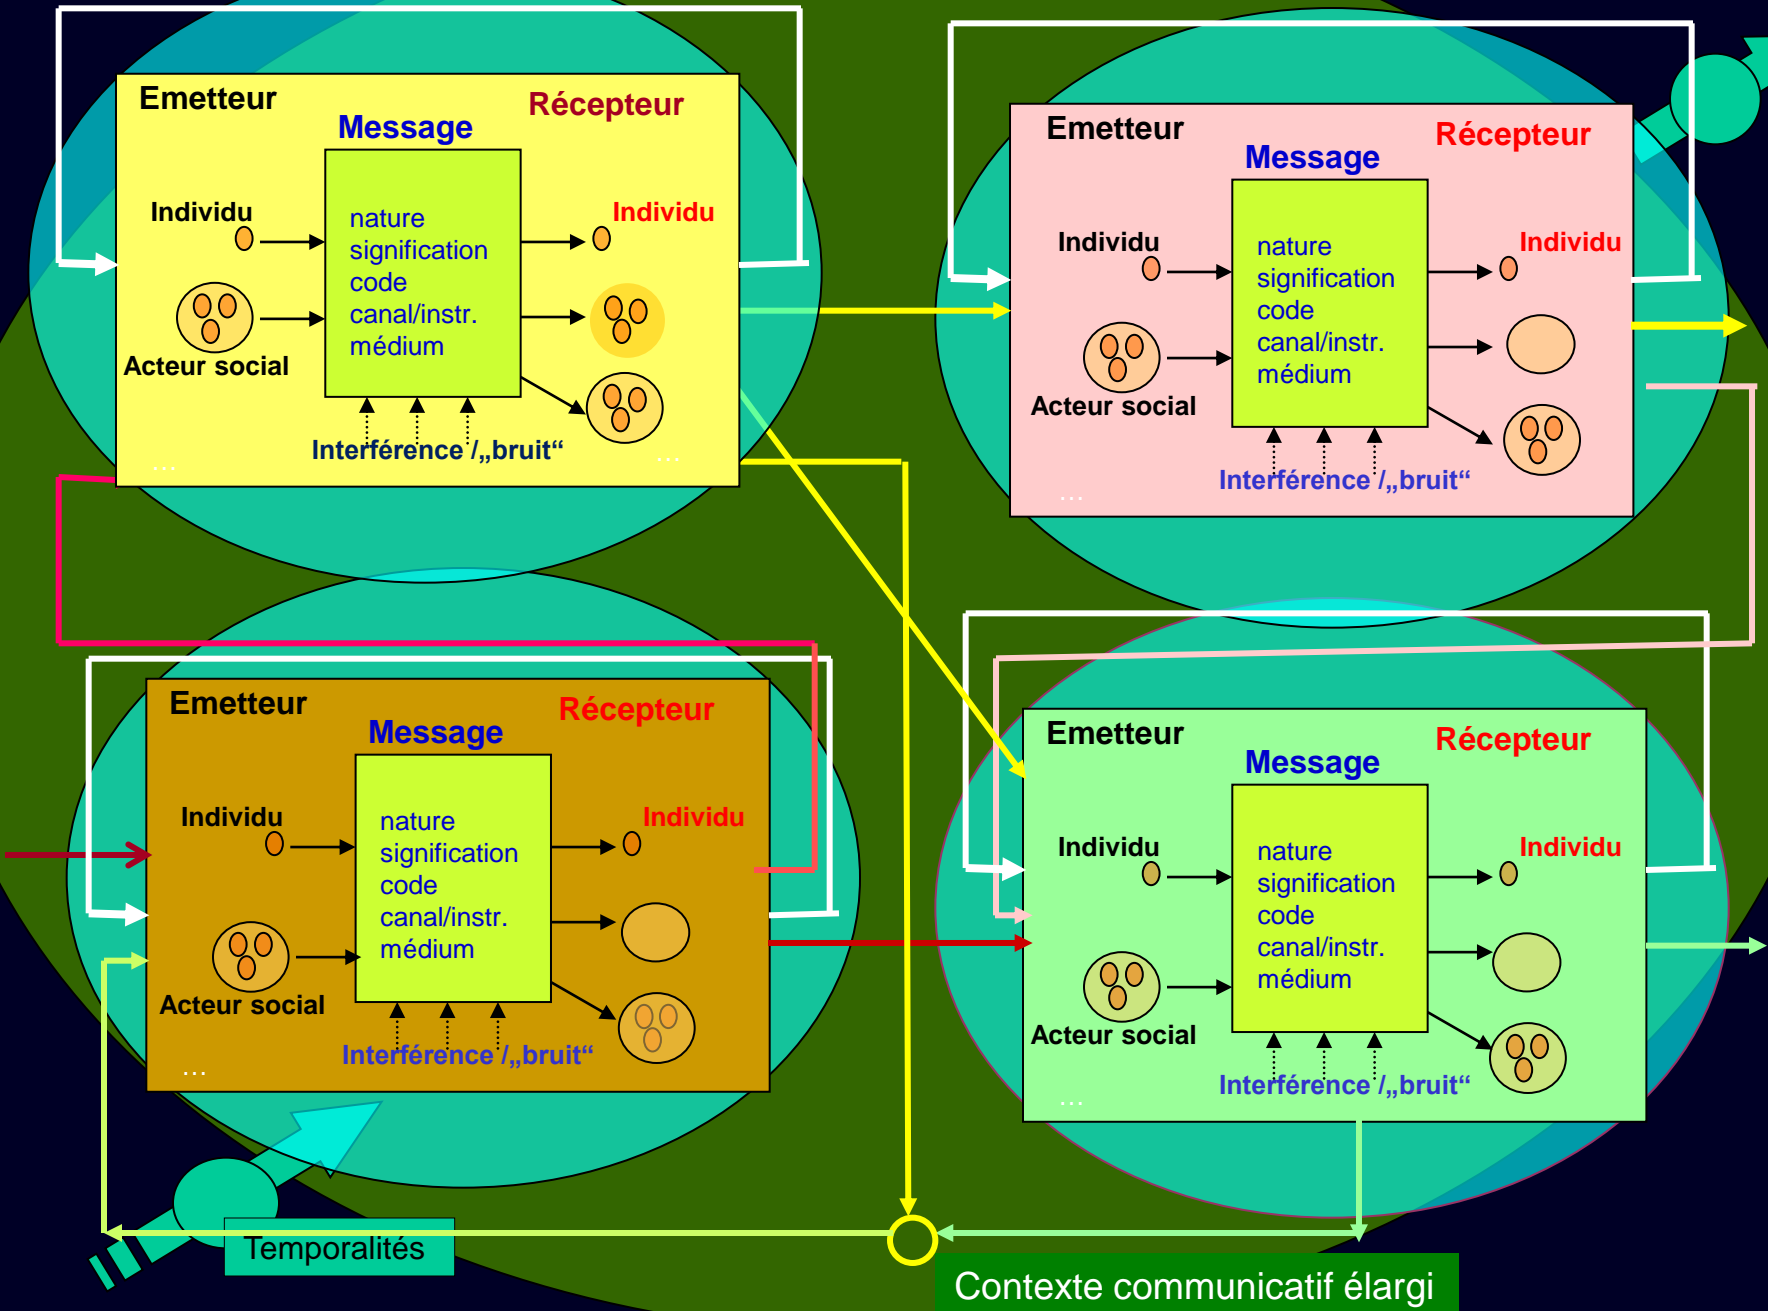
Emetteur
Message
Récepteur
Individu
nature
signification
code
canal/instr.
médium
Individu
Acteur social
Interférence / „bruit“
…
…

Emetteur
Message
Récepteur
Individu
nature
signification
code
canal/instr.
médium
Individu
Acteur social
Interférence / „bruit“
…

Emetteur
Message
Récepteur
Individu
nature
signification
code
canal/instr.
médium
Individu
Acteur social
Interférence / „bruit“
…

Emetteur
Message
Récepteur
Individu
nature
signification
code
canal/instr.
médium
Individu
Acteur social
Interférence / „bruit“
…

Temporalités
Contexte communicatif élargi